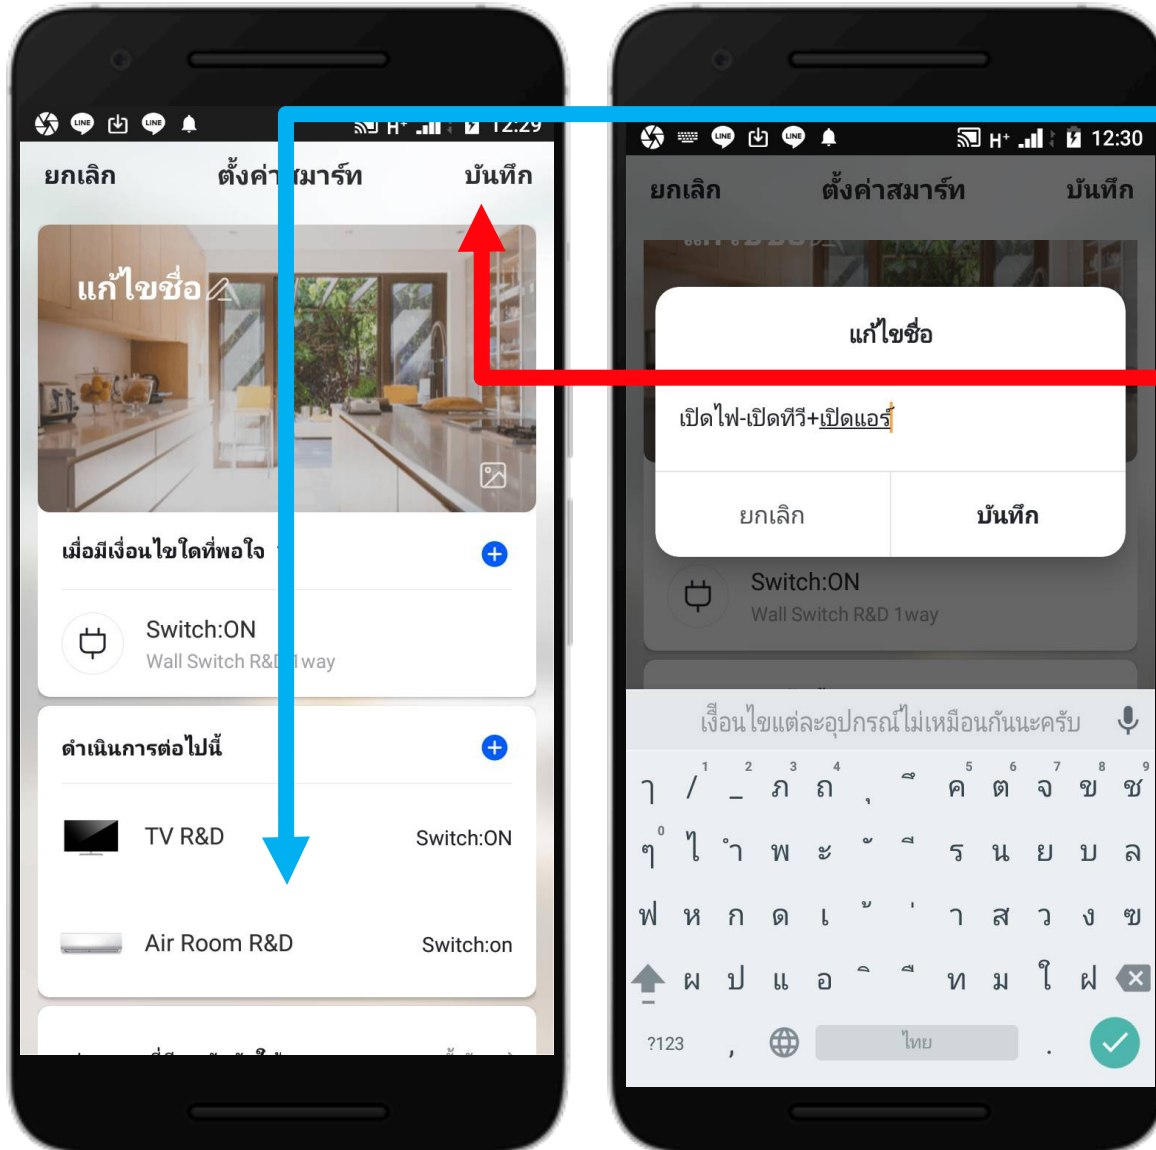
H+ 12:29

ยกเลิก ตั้งค่าสมาร์ท บันทึก

แก้ไขชื่อ

เมื่อมีเงื่อนไขใดที่พอใจ

Switch:ON
Wall Switch R&D 1way

ดำเนินการต่อไปนี้

TV R&D Switch:ON

Air Room R&D Switch:on

H+ 12:30

ยกเลิก ตั้งค่าสมาร์ท บันทึก

แก้ไขชื่อ

เปิดไฟ-เปิดทีวี+เปิดแอร์

ยกเลิก บันทึก

Switch:ON
Wall Switch R&D 1way

เงื่อนไขแต่ละอุปกรณ์ไม่เหมือนกันนะครับ

1 2 3 4 5 6 7 8 9 0

ๅ / _ ภ ถ ุ ึ ค ต จ ข ช
ๆ ไ ำ พ ะ ั ี ร น ย บ ล
ฟ ห ก ด เ ้ ่ า ส ว ง ฃ
ผ ป แ อ ิ ื ท ม ใ ฝ

?123 , ไทย .